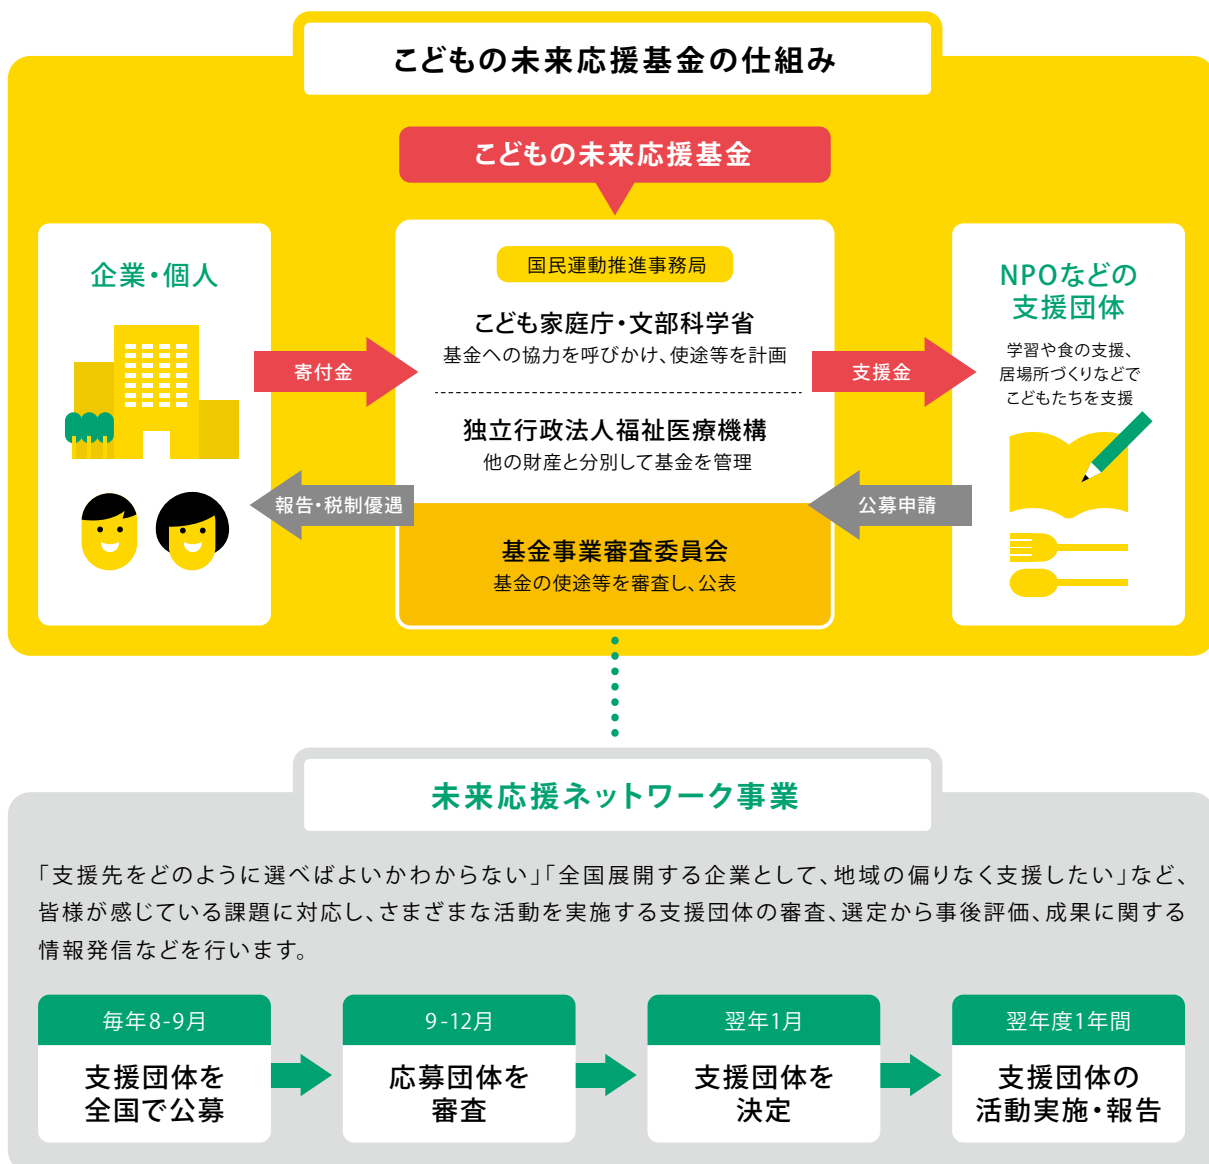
こどもの未来応援基金の仕組み

こどもの未来応援基金

企業・個人

寄付金

報告・税制優遇

国民運動推進事務局

こども家庭庁・文部科学省
基金への協力を呼びかけ、使途等を計画

独立行政法人福祉医療機構
他の財産と分別して基金を管理

基金事業審査委員会
基金の使途等を審査し、公表

支援金

公募申請

NPOなどの支援団体

学習や食の支援、居場所づくりなどでこどもたちを支援

未来応援ネットワーク事業

「支援先をどのように選べばよいかわからない」「全国展開する企業として、地域の偏りなく支援したい」など、皆様が感じている課題に対応し、さまざまな活動を実施する支援団体の審査、選定から事後評価、成果に関する情報発信などを行います。

毎年8-9月
支援団体を全国で公募

9-12月
応募団体を審査

翌年1月
支援団体を決定

翌年度1年間
支援団体の活動実施・報告